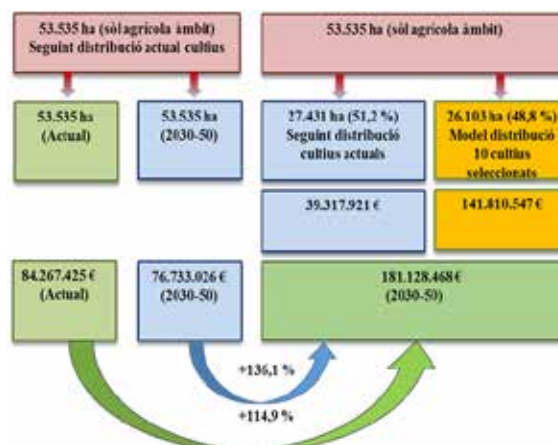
53.535 ha (sòl agrícola àmbit)
Seguint distribució actual cultius

53.535 ha (sòl agrícola àmbit)

53.535 ha
(Actual)

53.535 ha
(2030-50)

27.431 ha (51,2 %)
Seguint distribució
cultius actuals

26.103 ha (48,8 %)
Model distribució
10 cultius
seleccionats

39.317.921 €

141.810.547 €

84.267.425 €
(Actual)

76.733.026 €
(2030-50)

181.128.468 €
(2030-50)

+136,1 %

+114,9 %